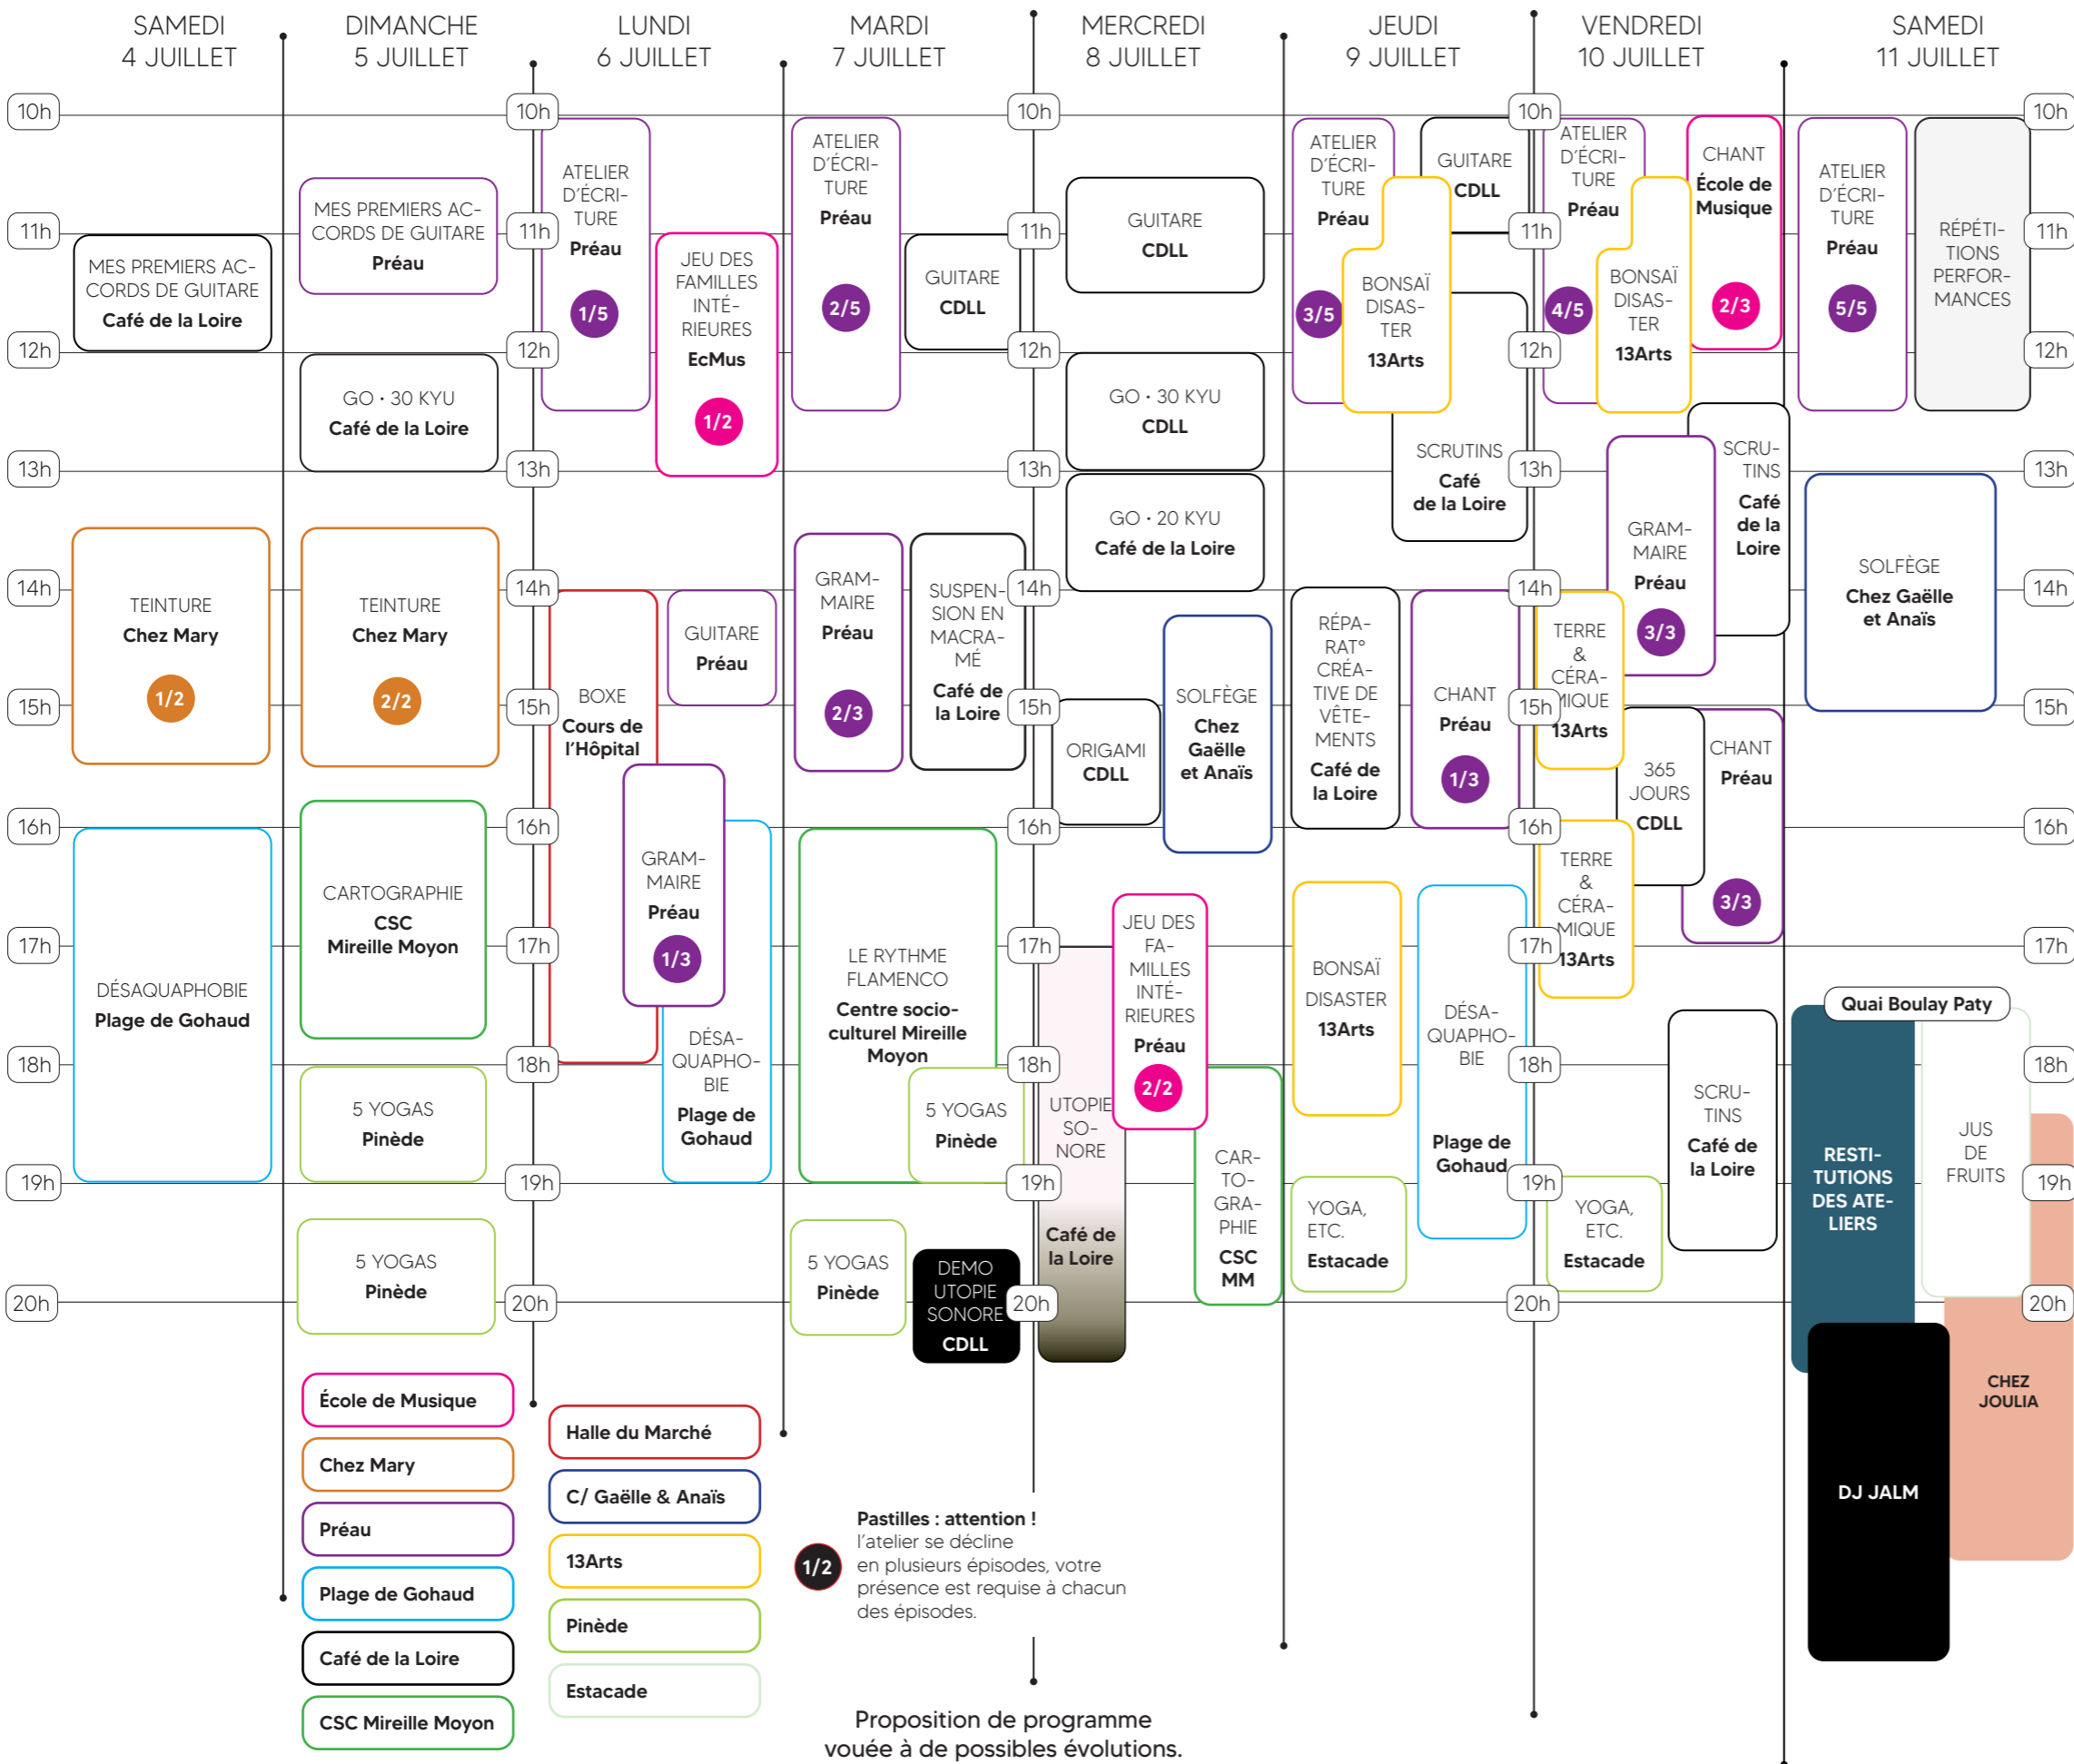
SAMEDI 4 JUILLET

DIMANCHE 5 JUILLET

LUNDI 6 JUILLET

MARDI 7 JUILLET

MERCREDI 8 JUILLET

JEUDI 9 JUILLET

VENDREDI 10 JUILLET

SAMEDI 11 JUILLET

10h 11h 12h 13h 14h 15h 16h 17h 18h 19h 20h

MES PREMIERS ACCORDS DE GUITARE
Café de la Loire

TEINTURE
Chez Mary
1/2

DÉSAQUAPHOBIE
Plage de Gohaud

MES PREMIERS ACCORDS DE GUITARE
Préau

GO · 30 KYU
Café de la Loire

TEINTURE
Chez Mary
2/2

CARTOGRAPHIE
CSC
Mireille Moyon

5 YOGAS
Pinède

5 YOGAS
Pinède

ATELIER D'ÉCRITURE
Préau
1/5

JEU DES FAMILLES INTÉRIEURES
EcMus
1/2

BOXE
Cours de l'Hôpital

GUITARE
Préau

GRAMMAIRE
Préau
1/3

DÉSAQUAPHOBIE
Plage de Gohaud

ATELIER D'ÉCRITURE
Préau
2/5

GUITARE
CDLL

GRAMMAIRE
Préau
2/3

SUSPENSION EN MACRAMÉ
Café de la Loire

LE RYTHME FLAMENCO
Centre socio-culturel Mireille Moyon

5 YOGAS
Pinède

5 YOGAS
Pinède

DEMO UTOPIE SONORE
CDLL

GUITARE
CDLL

GO · 30 KYU
CDLL

GO · 20 KYU
Café de la Loire

ORIGAMI
CDLL

SOLFÈGE
Chez Gaëlle et Anaïs

JEU DES FAMILLES INTÉRIEURES
Préau
2/2

UTOPIE SONORE
Café de la Loire

CARTOGRAPHIE
CSC
MM

ATELIER D'ÉCRITURE
Préau
3/5

GUITARE
CDLL

BONSAÏ DISASTER
13Arts

SCRUTINS
Café de la Loire

RÉPARAT° CRÉATIVE DE VÊTEMENTS
Café de la Loire

CHANT
Préau
1/3

BONSAÏ DISASTER
13Arts

DÉSAQUAPHOBIE
Plage de Gohaud

YOGA, ETC.
Estacade

ATELIER D'ÉCRITURE
Préau
4/5

BONSAÏ DISASTER
13Arts

CHANT
École de Musique
2/3

SCRUTINS
Café de la Loire

GRAMMAIRE
Préau
3/3

TERRE & CÉRAMIQUE
13Arts

365 JOURS
CDLL

CHANT
Préau
3/3

TERRE & CÉRAMIQUE
13Arts

SCRUTINS
Café de la Loire

YOGA, ETC.
Estacade

ATELIER D'ÉCRITURE
Préau
5/5

RÉPÉTITIONS PERFORMANCES

SOLFÈGE
Chez Gaëlle et Anaïs

Quai Boulay Paty

RESTITUTIONS DES ATELIERS

JUS DE FRUITS

DJ JALM

CHEZ JOULIA

École de Musique
Chez Mary
Préau
Plage de Gohaud
Café de la Loire
CSC Mireille Moyon

Halle du Marché
C/ Gaëlle & Anaïs
13Arts
Pinède
Estacade

1/2
Pastilles : attention !
l'atelier se décline en plusieurs épisodes, votre présence est requise à chacun des épisodes.

Proposition de programme vouée à de possibles évolutions.